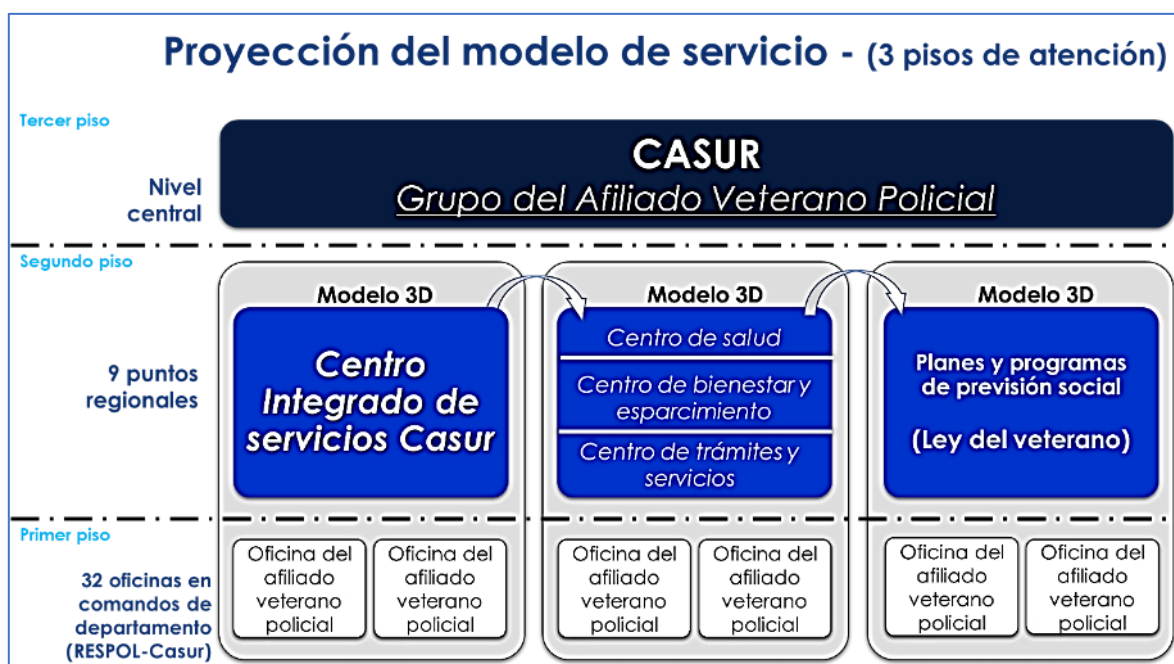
Proyección del modelo de servicio - (3 pisos de atención)

Tercer piso

Nivel central

CASUR
Grupo del Afiliado Veterano Policial

Segundo piso

9 puntos regionales

Modelo 3D
Centro Integrado de servicios Casur

Modelo 3D
Centro de salud
Centro de bienestar y esparcimiento
Centro de trámites y servicios

Modelo 3D
Planes y programas de previsión social
(Ley del veterano)

Primer piso

32 oficinas en comandos de departamento (RESPOL-Casur)

Oficina del afiliado veterano policial

Oficina del afiliado veterano policial

Oficina del afiliado veterano policial

Oficina del afiliado veterano policial

Oficina del afiliado veterano policial

Oficina del afiliado veterano policial